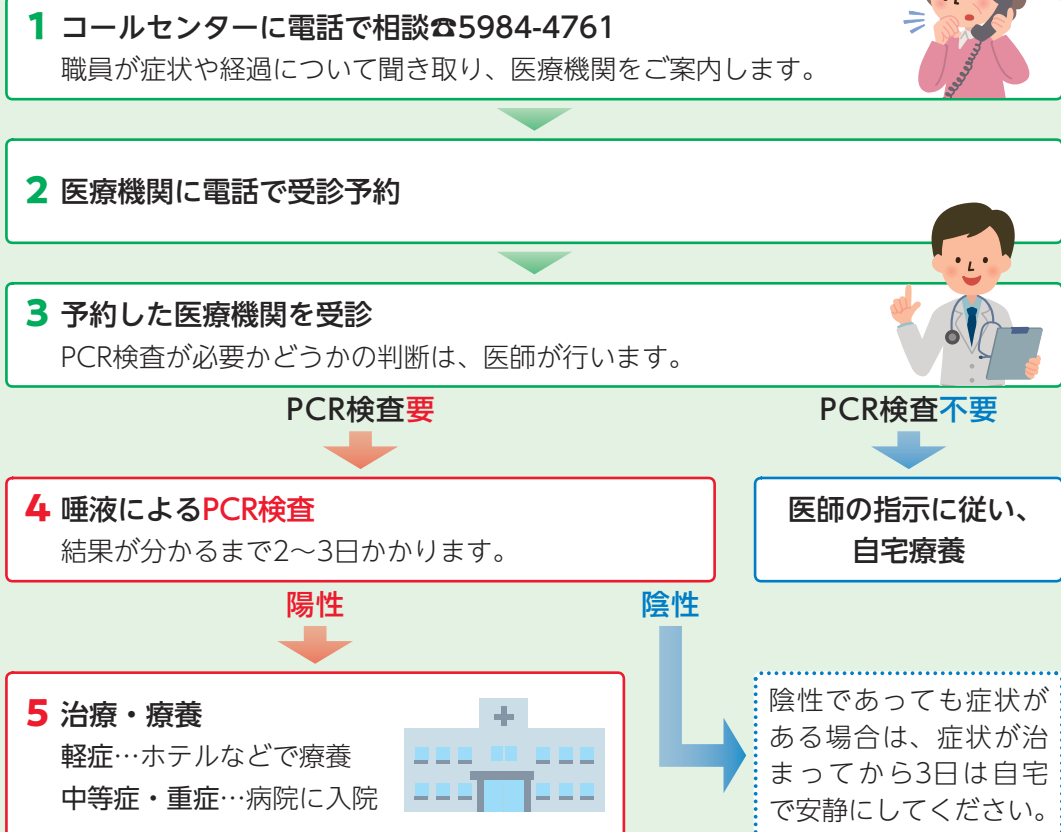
1 コールセンターに電話で相談☎5984-4761
職員が症状や経過について聞き取り、医療機関をご案内します。

2 医療機関に電話で受診予約

3 予約した医療機関を受診
PCR検査が必要かどうかの判断は、医師が行います。

PCR検査要

PCR検査不要

4 唾液によるPCR検査
結果が分かるまで2～3日かかります。

医師の指示に従い、自宅療養

陽性

陰性

5 治療・療養
軽症…ホテルなどで療養
中等症・重症…病院に入院

陰性であっても症状がある場合は、症状が治まってから3日は自宅で安静にしてください。